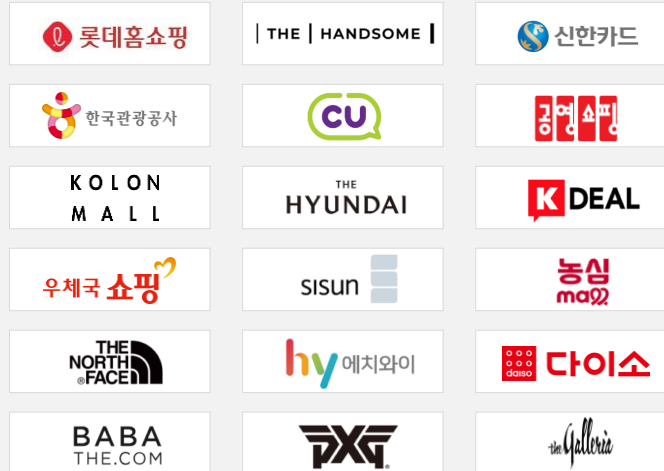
롯데홈쇼핑

THE | HANDSOME |

신한카드

한국관광공사

CU

공영쇼핑

KOLON MALL

THE HYUNDAI

K DEAL

우체국 쇼핑

sisun

농심 mall

THE NORTH FACE

hy 에치와이

daiso 다이소

BABA THE.COM

PXG

the Galleria